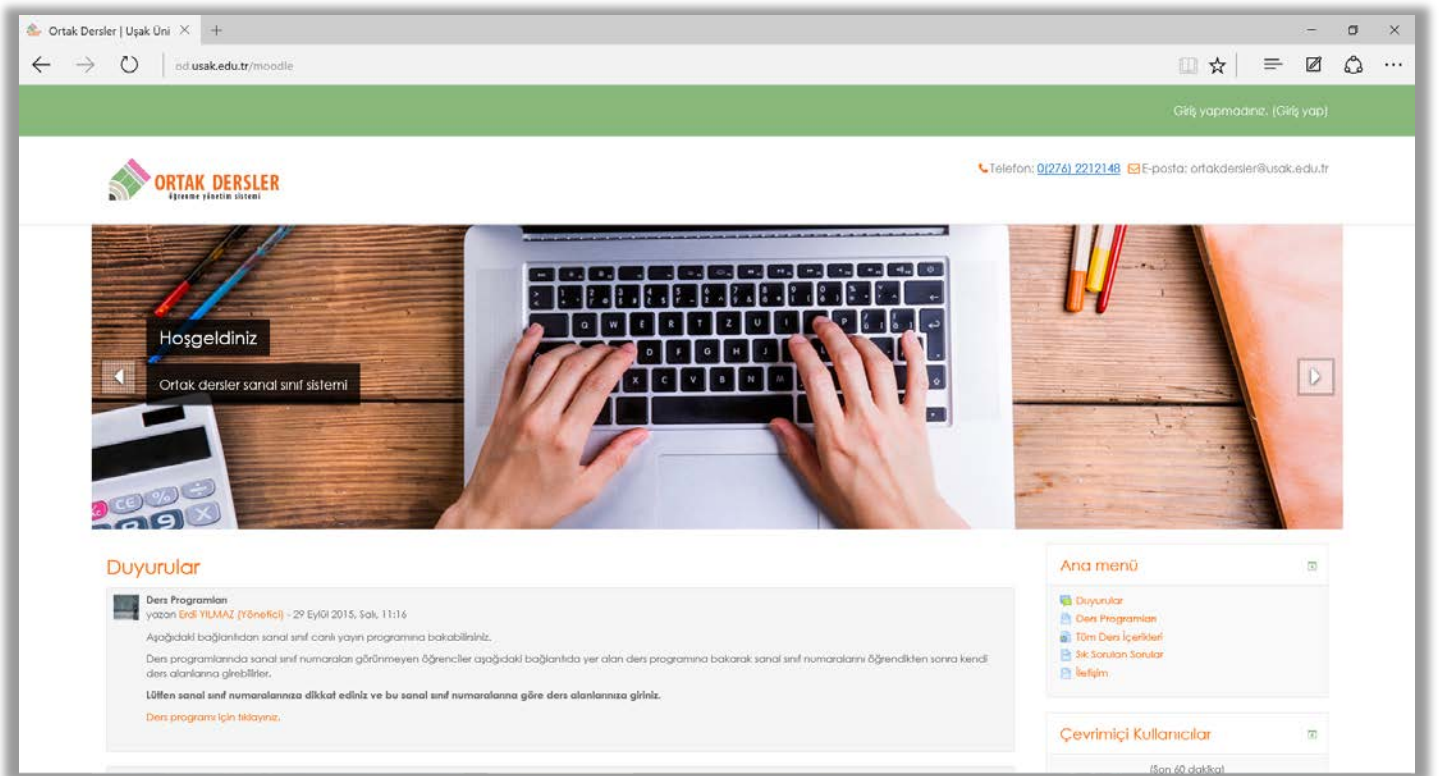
Ortak Dersler | Uşak Üni ×  +

od.usak.edu.tr/moodle

Giriş yapmadınız. (Giriş yap)

ORTAK DERSLER
öğrenme yönetim sistemi

Telefon: 0(276) 2212148  E-posta: ortakdersler@usak.edu.tr

Hoşgeldiniz

Ortak dersler sanal sınıf sistemi

Duyurular

Ders Programları
yazan Erdi YILMAZ (Yönetici) - 29 Eylül 2015, Salı, 11:16

Aşağıdaki bağlantıdan sanal sınıf canlı yayın programına bakabilirsiniz.

Ders programlarında sanal sınıf numaraları görünmeyen öğrenciler aşağıdaki bağlantıda yer alan ders programına bakarak sanal sınıf numaralarını öğrendikten sonra kendi ders alanlarına girebilirler.

**Lütfen sanal sınıf numaralarınıza dikkat ediniz ve bu sanal sınıf numaralarına göre ders alanlarınıza giriniz.**

Ders programı için tıklayınız.

Ana menü

Duyurular
Ders Programları
Tüm Ders İçerikleri
Sık Sorulan Sorular
İletişim

Çevrimiçi Kullanıcılar

(Son 60 dakika)